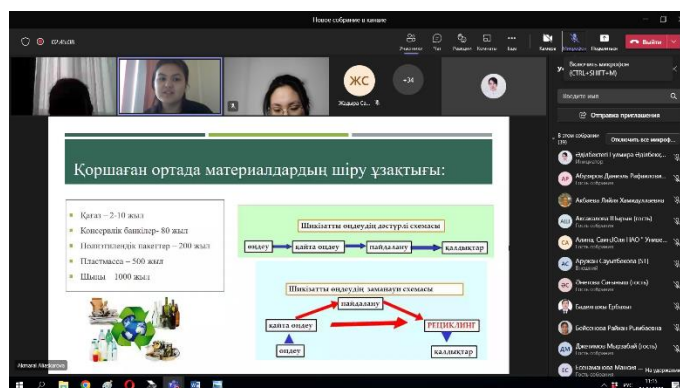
Новое собрание в канале

02:45:08

Участники Чат Реакции Комнаты Еще Камера Микрофон Поделиться Выйти

ЖС Жадыра С... +34

Қоршаған ортада материалдардың шіру ұзақтығы:

Қағаз – 2-10 жыл
Консервілік банкілер- 80 жыл
Полиэтиленді пакеттер – 200 жыл
Пластмасса – 500 жыл
Шыны 1000 жыл

Шікізатты өңдеудің дәстүрлі схемасы

өндеу → қайта өңдеу → пайдалану → қалдықтар

Шікізатты өңдеудің заманауи схемасы

пайдалану

қайта өңдеу

РЕЦИКЛИНГ

өндеу

қалдықтар

Akmaral Maskarova

Включить микрофон (CTRL+SHIFT+M)

Введите имя

Отправка приглашения

В этом собрании (39)

Отключить все микроф...

Ерболатұлы Гүлмира Ерболатқызы Организатор

Абуевхан Даниэль Рафаилович Гость собрания

Акбаева Лайля Хамидуллаевна

Акжанова Жыры... (гость)

Алина Сан...Сон | НАО "Универ... Гость собрания

Арудан Сауытбекова (kr) В ожидании

Ененова Санимаш (гость) Гость собрания

Бидина кызы Бубжан

Бейсекова Райхан Рамбековна Гость собрания

Джанпаков Мырзабай (гость) Гость собрания

Есенаева кызы Маншук... На удержании

ДМ

АШ

АБ

БР

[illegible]